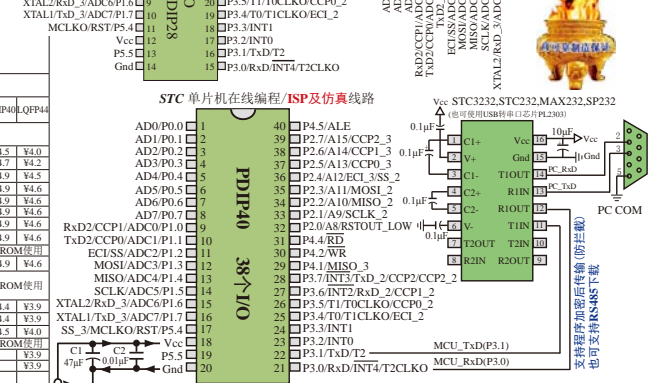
XTAL2/RxD_3/ADC6/P1.6 19 20 P3.5/T1/T0CLKO/CCP0_2
XTAL1/TxD_3/ADC7/P1.7 17 18 P3.4/T0/T1CLKO/ECI_2
MCLKO/RST/P5.4 16 17 P3.3/INT1
Vcc 15 16 P3.2/INT0
P5.5 13 14 P3.1/TxD/T2
Gnd 14 15 P3.0/RxD/INT4/T2CLKO

DIP28

STC 单片机在线编程/ISP及仿真线路

IP40 LQFP44

Vcc STC3232,STC232,MAX232,SP232
(也可使用USB转串口芯片PL2303)

0.1μF
0.1μF
0.1μF
0.1μF
10μF
0.1μF

C1+
V+
C1-
C2+
C2-
V-
T2OUT
R2IN
Vcc
Gnd
T1OUT
R1IN
R1OUT
T1IN
T2IN
R2OUT

1 2 3 4 5 6 7 8
16 15 14 13 12 11 10 9

PC_RxD
PC_TxD
PC COM

AD0/P0.0 1
AD1/P0.1 2
AD2/P0.2 3
AD3/P0.3 4
AD4/P0.4 5
AD5/P0.5 6
AD6/P0.6 7
AD7/P0.7 8
RxD2/CCP1/ADC0/P1.0 9
TxD2/CCP0/ADC1/P1.1 10
ECI/SS/ADC2/P1.2 11
MOSI/ADC3/P1.3 12
MISO/ADC4/P1.4 13
SCLK/ADC5/P1.5 14
XTAL2/RxD_3/ADC6/P1.6 15
XTAL1/TxD_3/ADC7/P1.7 16
SS_3/MCLKO/RST/P5.4 17
Vcc 18
P5.5 19
Gnd 20

PDIP40 38个I/O

40 P4.5/ALE
39 P2.7/A15/CCP2_3
38 P2.6/A14/CCP1_3
37 P2.5/A13/CCP0_3
36 P2.4/A12/ECI_3/SS_2
35 P2.3/A11/MOSI_2
34 P2.2/A10/MISO_2
33 P2.1/A9/SCLK_2
32 P2.0/A8/RSTOUT_LOW
31 P4.4/RD
30 P4.2/WR
29 P4.1/MISO_3
28 P3.7/INT3/TxD_2/CCP2/CCP2_2
27 P3.6/INT2/RxD_2/CCP1_2
26 P3.5/T1/T0CLKO/CCP0_2
25 P3.4/T0/T1CLKO/ECI_2
24 P3.3/INT1
23 P3.2/INT0
22 P3.1/TxD/T2
21 P3.0/RxD/INT4/T2CLKO

MCU_TxD(P3.1)
MCU_RxD(P3.0)

支持程序加密后传输(防拦截)
也可支持RS485下载

C1 47μF
C2 0.01μF

ROM使用
ROM使用
ROM使用
¥4.2 ¥4.2 ¥4.5 ¥4.5 ¥4.5 ¥4.6 ¥4.6 ¥4.6 ¥3.9 ¥3.9 ¥3.9 ¥3.9 ¥3.9